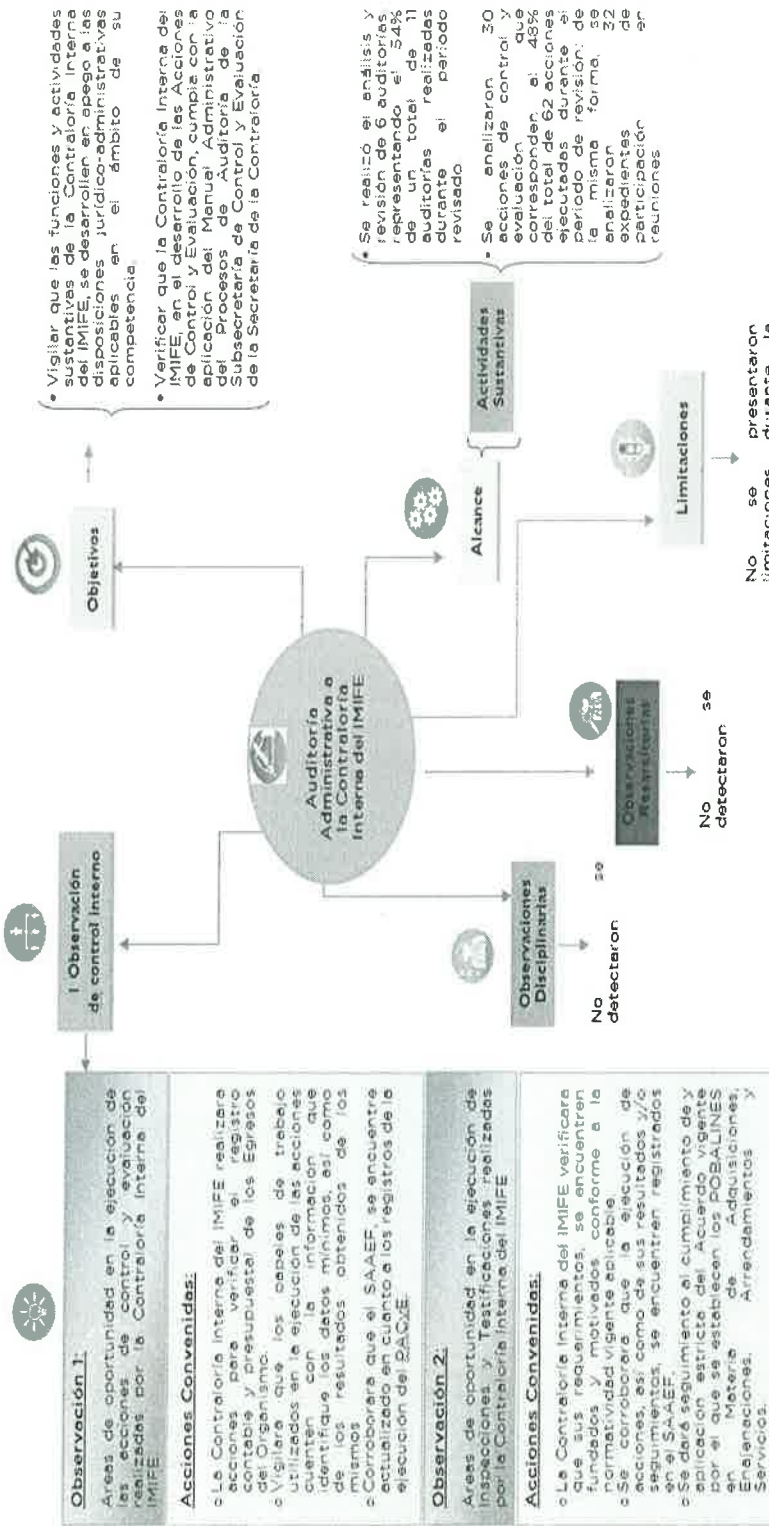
Observación 1:

Áreas de oportunidad en la ejecución de las acciones de control y evaluación realizadas por la Contraloría Interna del IMIFE

Acciones Convenidas:

o La Contraloría Interna del IMIFE realizará acciones para verificar el registro contable y presupuestal de los Egresos del Organismo.
o Vigilará que los papeles de trabajo utilizados en la ejecución de las acciones cuenten con la información que identifique los datos mínimos, así como de los resultados obtenidos de los mismos.
o Corroborará que el SAAEF, se encuentre actualizado en cuanto a los registros de la ejecución del PACyE.

Observación 2:

Áreas de oportunidad en la ejecución de inspecciones y Testificaciones realizadas por la Contraloría Interna del IMIFE

Acciones Convenidas:

o La Contraloría Interna del IMIFE verificará que sus requerimientos, se encuentren fundados y motivados conforme a la normatividad vigente aplicable.
o Se corroborará que la ejecución de acciones, así como de sus resultados y/o seguimientos, se encuentren registrados en el SAAEF.
o Se dará seguimiento al cumplimiento de y aplicación estricta del Acuerdo vigente por el que se establecen los POBALINES en Materia de Adquisiciones, Enajenaciones, Arrendamientos y Servicios.

1 Observación de control interno

Observaciones Disciplinarias

No se detectaron

Auditoría Administrativa a la Contraloría Interna del IMIFE

Observaciones Resarcitorias

No se detectaron

Objetivos

• Vigilar que las funciones y actividades sustantivas de la Contraloría Interna del IMIFE, se desarrollen en apego a las disposiciones jurídico-administrativas aplicables en el ámbito de su competencia.

• Verificar que la Contraloría Interna del IMIFE, en el desarrollo de las Acciones de Control y Evaluación, cumpla con la aplicación del Manual Administrativo del Proceso de Auditoría de la Subsecretaría de Control y Evaluación de la Secretaría de la Contraloría

Alcance

Actividades Sustantivas

• Se realizó el análisis y revisión de 6 auditorías representando el 54% de un total de 11 auditorías realizadas durante el período revisado

• Se analizaron 30 acciones de control y evaluación que corresponden el 48% del total de 62 acciones ejecutadas durante el período de revisión; de la misma forma, se analizaron 32 expedientes de participación en reuniones

Limitaciones

No se presentaron limitaciones durante la